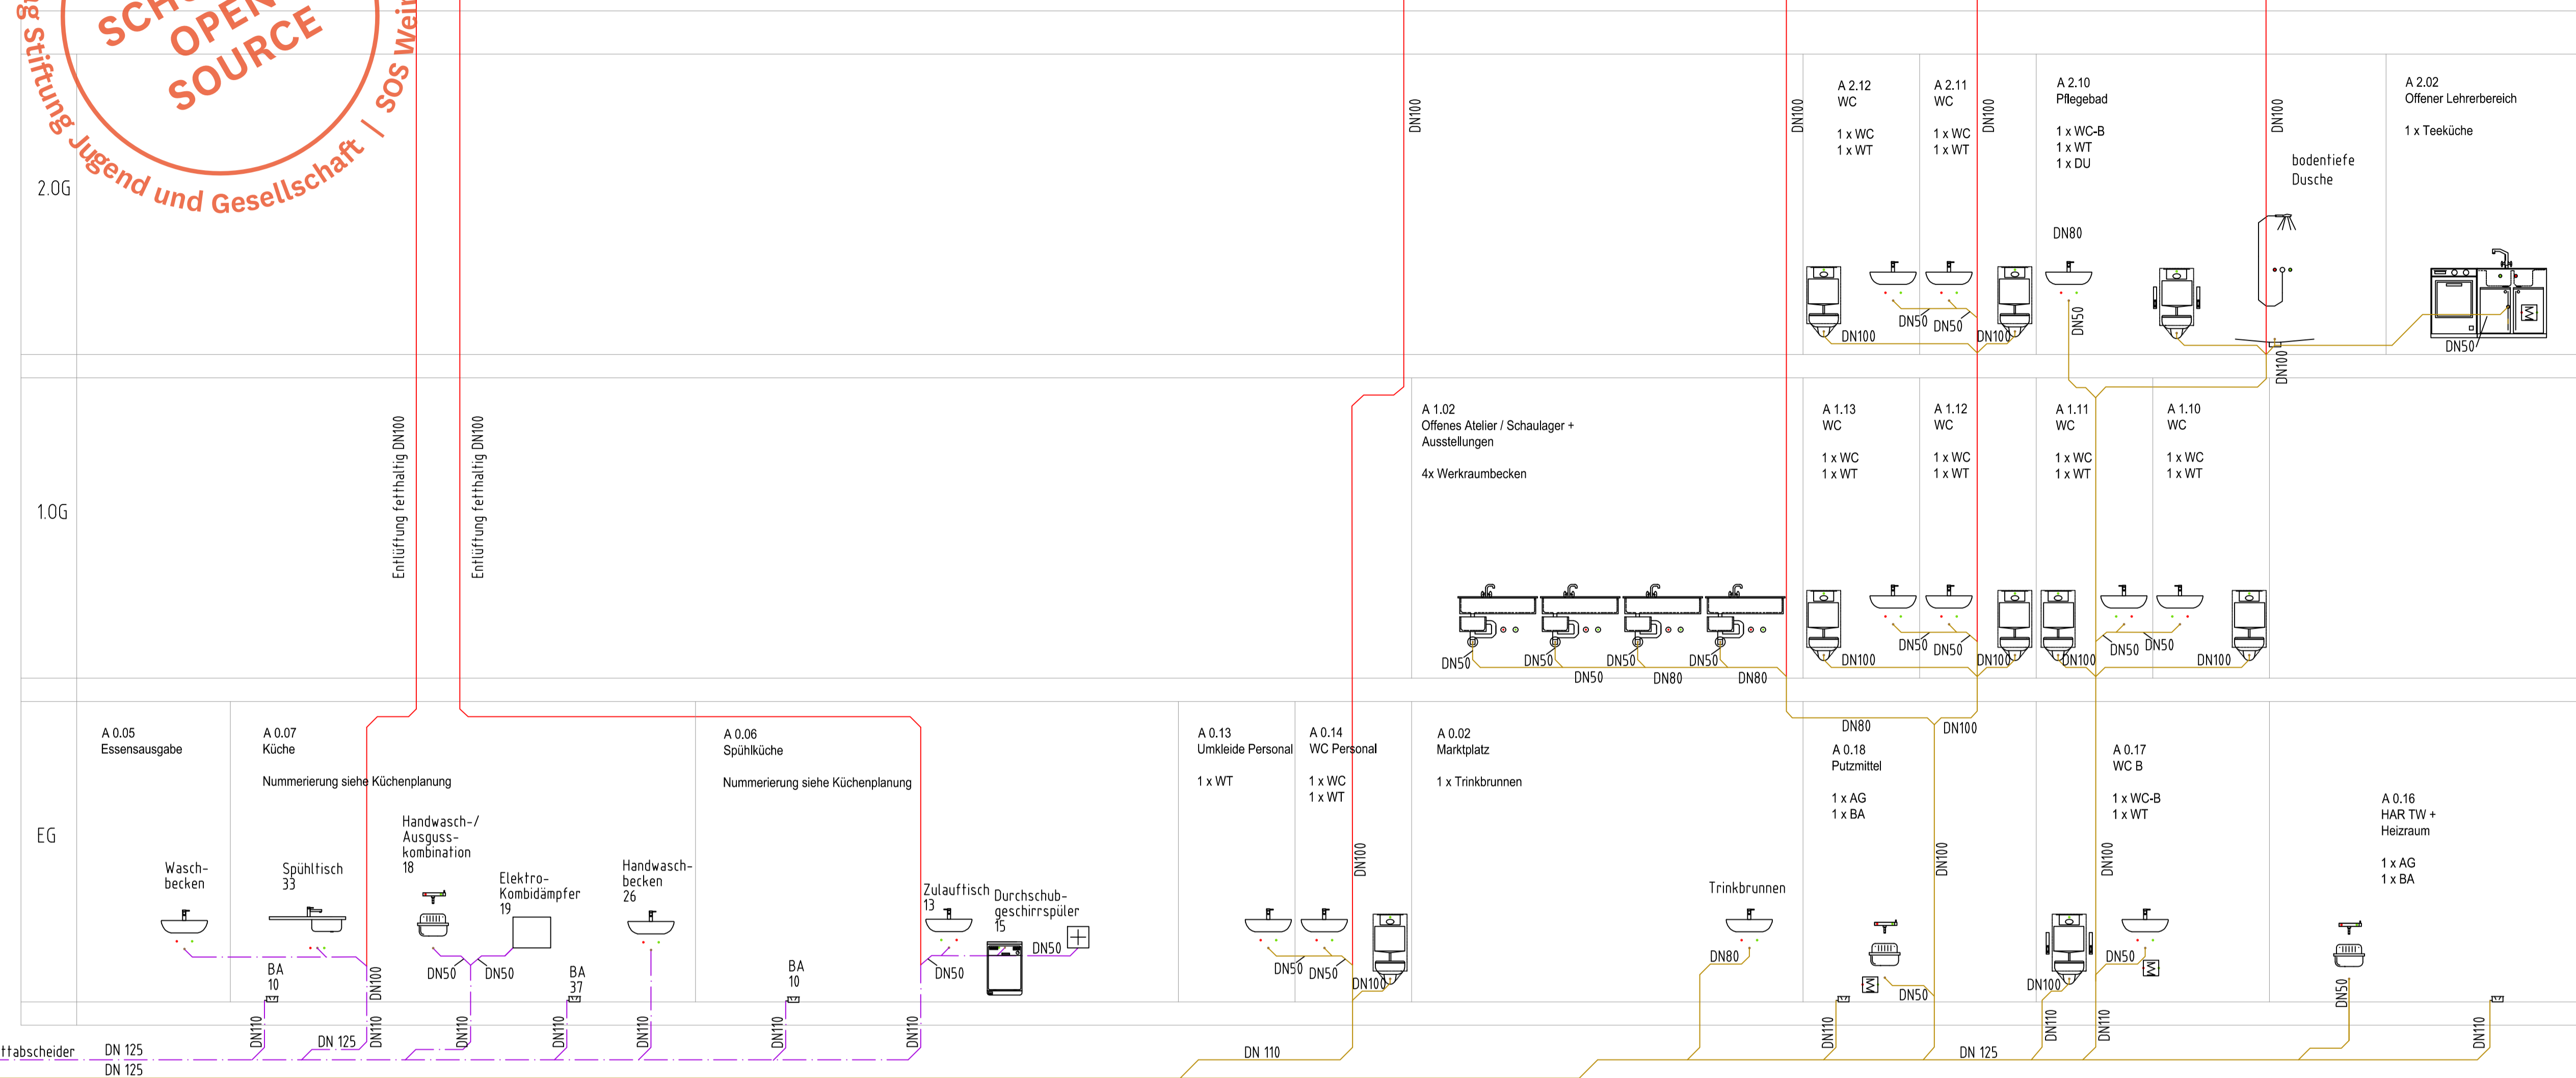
SCH OPEN SOURCE
g Stiftung Jugend und Gesellschaft | SOS Wei

2.OG
1.OG
EG

DN100
DN100
DN100
DN100

A 2.12
WC
1 x WC
1 x WT

A 2.11
WC
1 x WC
1 x WT

A 2.10
Pflegebad
1 x WC-B
1 x WT
1 x DU

bodentiefe Dusche

A 2.02
Offener Lehrerbereich
1 x Teeküche

DN80
DN100 DN50 DN50 DN100 DN50 DN100 DN50

Entlüftung fetthaltig DN100
Entlüftung fetthaltig DN100

A 1.02
Offenes Atelier / Schaulager + Ausstellungen
4x Werkraumbecken

A 1.13
WC
1 x WC
1 x WT

A 1.12
WC
1 x WC
1 x WT

A 1.11
WC
1 x WC
1 x WT

A 1.10
WC
1 x WC
1 x WT

DN50 DN50 DN50 DN50 DN50 DN80 DN80 DN100 DN50 DN50 DN100 DN100 DN50 DN50 DN100

DN80 DN100

A 0.05
Essensausgabe

A 0.07
Küche
Nummerierung siehe Küchenplanung

A 0.06
Spühlküche
Nummerierung siehe Küchenplanung

A 0.13
Umkleide Personal
1 x WT

A 0.14
WC Personal
1 x WC
1 x WT

A 0.02
Marktplatz
1 x Trinkbrunnen

A 0.18
Putzmittel
1 x AG
1 x BA

A 0.17
WC B
1 x WC-B
1 x WT

A 0.16
HAR TW + Heizraum
1 x AG
1 x BA

Wasch- becken
Spühltisch 33
Handwasch-/ Ausguss- kombination 18
Elektro- Kombidämpfer 19
Handwasch- becken 26
Zulauftisch 13
Durchschub- geschirrspüler 15
Trinkbrunnen

BA 10
BA 37
BA 10
DN100 DN50 DN50 DN50 DN50 DN50 DN50 DN100 DN100 DN80 DN50 DN100 DN100 DN50 DN100 DN50 DN50

ttabscheider
DN 125
DN 125
DN 125
DN 110
DN 125
DN110 DN110 DN110 DN110 DN110 DN110 DN110 DN110 DN110 DN110 DN110 DN110